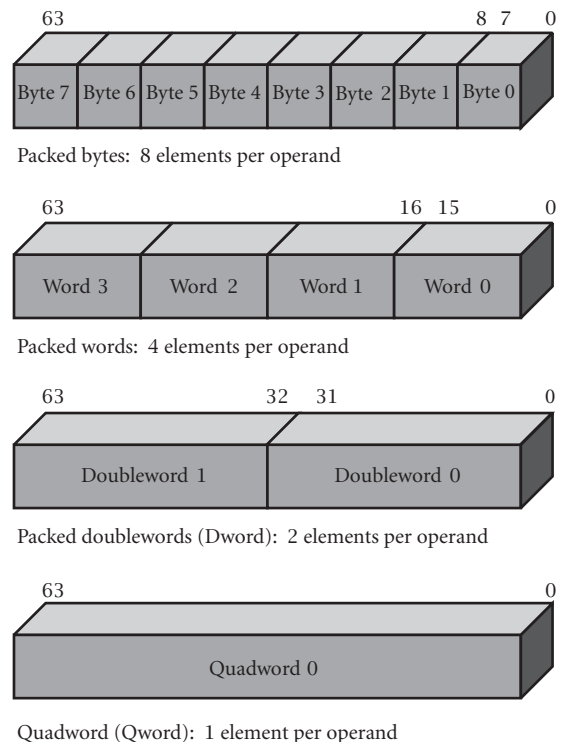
63 8 7 0

Byte 7 Byte 6 Byte 5 Byte 4 Byte 3 Byte 2 Byte 1 Byte 0

Packed bytes: 8 elements per operand

63 16 15 0

Word 3 Word 2 Word 1 Word 0

Packed words: 4 elements per operand

63 32 31 0

Doubleword 1 Doubleword 0

Packed doublewords (Dword): 2 elements per operand

63 0

Quadword 0

Quadword (Qword): 1 element per operand